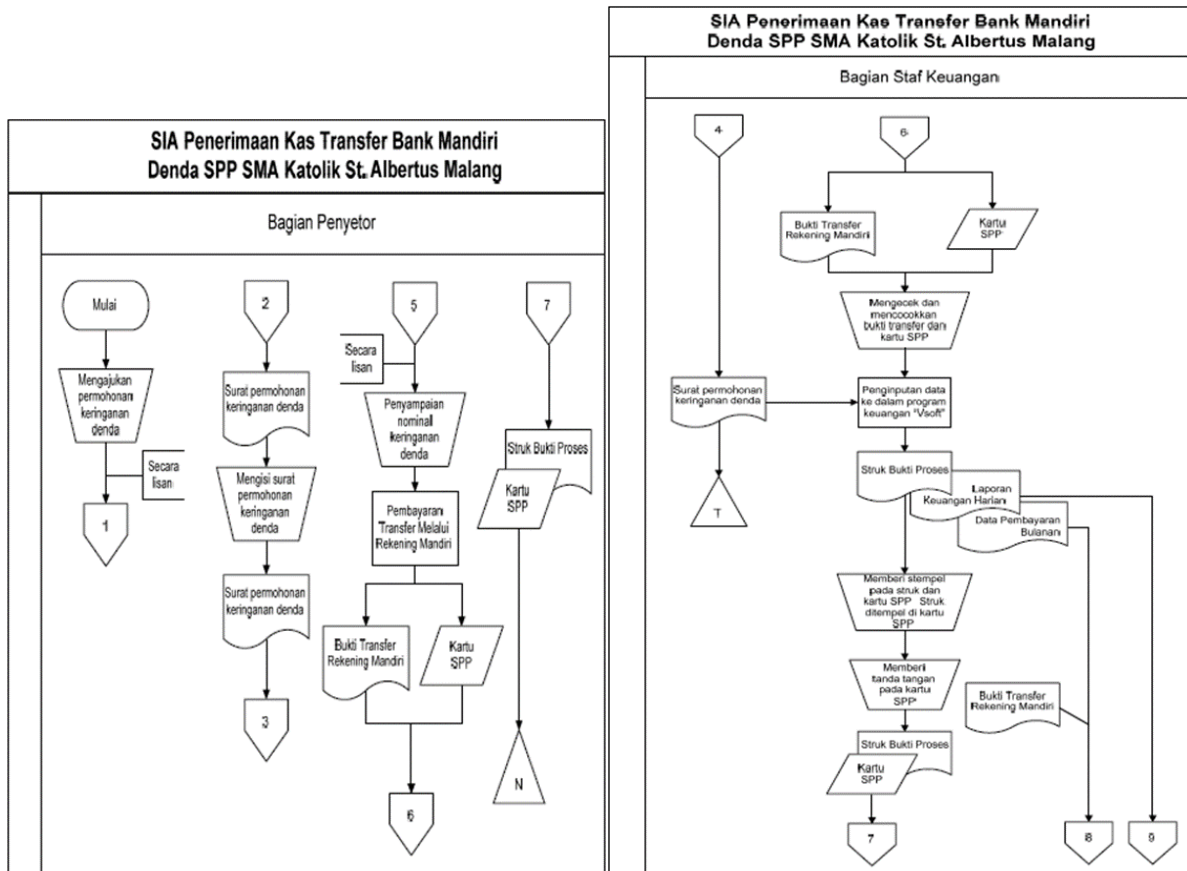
SIA Penerimaan Kas Transfer Bank Mandiri
Denda SPP SMA Katolik St. Albertus Malang

Bagian Penyetor

Mulai

Mengajukan permohonan keringanan denda

Secara lisan

1

2

Surat permohonan keringanan denda

Mengisi surat permohonan keringanan denda

Surat permohonan keringanan denda

3

5

Secara lisan

Penyampaian nominal keringanan denda

Pembayaran Transfer Melalui Rekening Mandiri

Bukti Transfer Rekening Mandiri

Kartu SPP

6

7

Struk Bukti Proses

Kartu SPP

N

SIA Penerimaan Kas Transfer Bank Mandiri
Denda SPP SMA Katolik St. Albertus Malang

Bagian Staf Keuangan

4

6

Bukti Transfer Rekening Mandiri

Kartu SPP

Mengecek dan mencocokkan bukti transfer dan kartu SPP

Surat permohonan keringanan denda

Penginputan data ke dalam program keuangan "Vsoft"

T

Struk Bukti Proses

Laporan Keuangan Harian

Data Pembayaran Bulanan

Memberi stempel pada struk dan kartu SPP Struk ditempel di kartu SPP

Memberi tanda tangan pada kartu SPP

Bukti Transfer Rekening Mandiri

Struk Bukti Proses

Kartu SPP

7

8

9